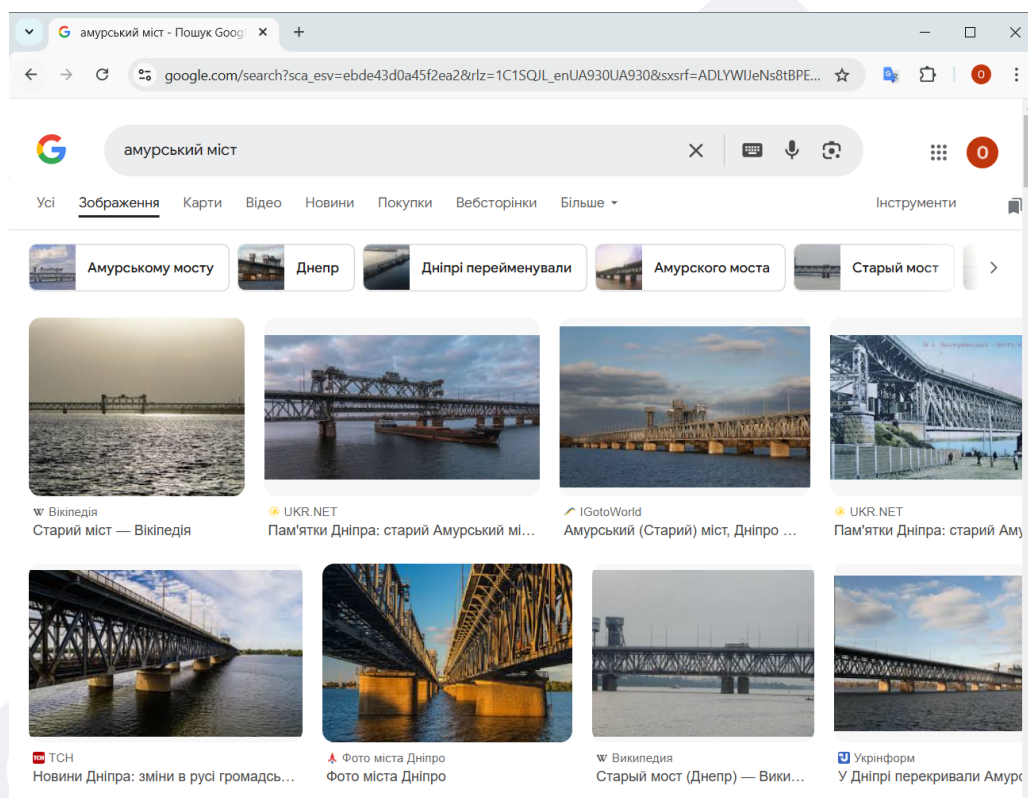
амурський міст - Пошук Goog

google.com/search?sca_esv=ebde43d0a45f2ea2&rlz=1C1SQJL_enUA930UA930&sxsrf=ADLYWIJeNs8tBPE...

амурський міст

Усі Зображення Карти Відео Новини Покупки Вебсторінки Більше

Інструменти

Амурському мосту Днепр Дніпрі перейменували Амурского моста Старый мост

Вікіпедія
Старий міст — Вікіпедія

UKR.NET
Пам'ятки Дніпра: старий Амурський мі...

IGotoWorld
Амурський (Старий) міст, Дніпро ...

UKR.NET
Пам'ятки Дніпра: старий Аму

ТСН
Новини Дніпра: зміни в русі громадсь...

Фото міста Дніпро
Фото міста Дніпро

Википедия
Старый мост (Днепр) — Вики...

Укрінформ
У Дніпрі перекривали Амур